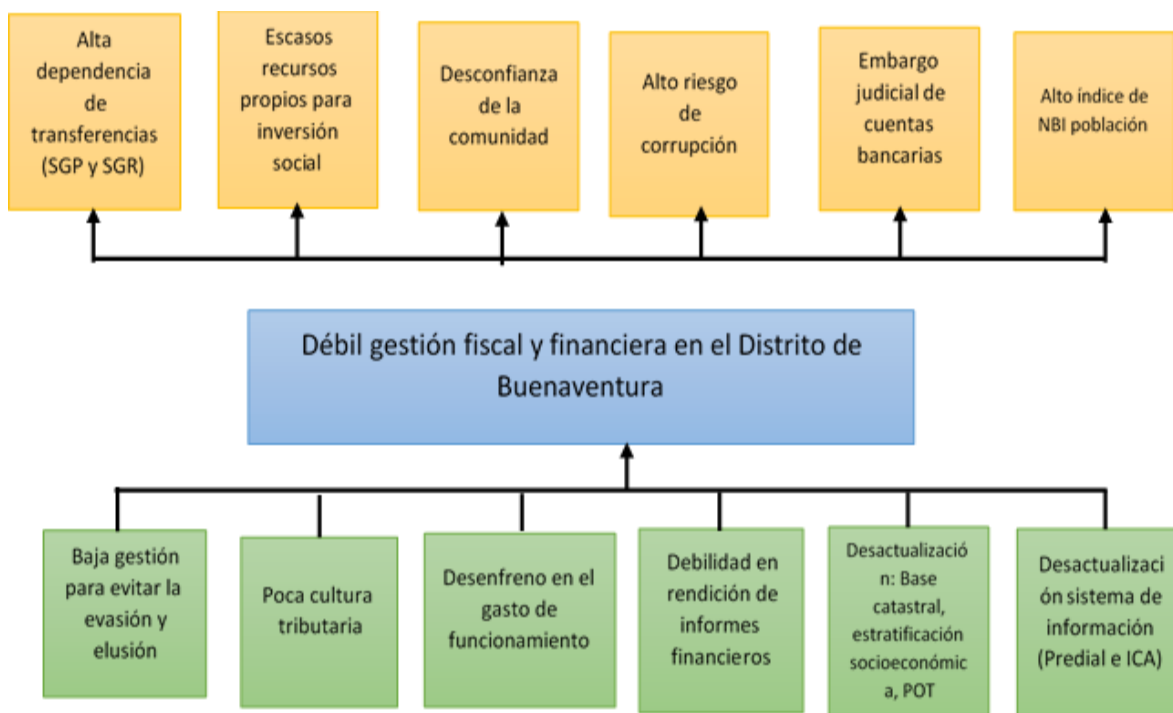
Alta dependencia de transferencias (SGP y SGR)

Escasos recursos propios para inversión social

Desconfianza de la comunidad

Alto riesgo de corrupción

Embargo judicial de cuentas bancarias

Alto índice de NBI población

Débil gestión fiscal y financiera en el Distrito de Buenaventura

Baja gestión para evitar la evasión y elusión

Poca cultura tributaria

Desenfreno en el gasto de funcionamiento

Debilidad en rendición de informes financieros

Desactualización: Base catastral, estratificación socioeconómica, POT

Desactualización sistema de información (Predial e ICA)